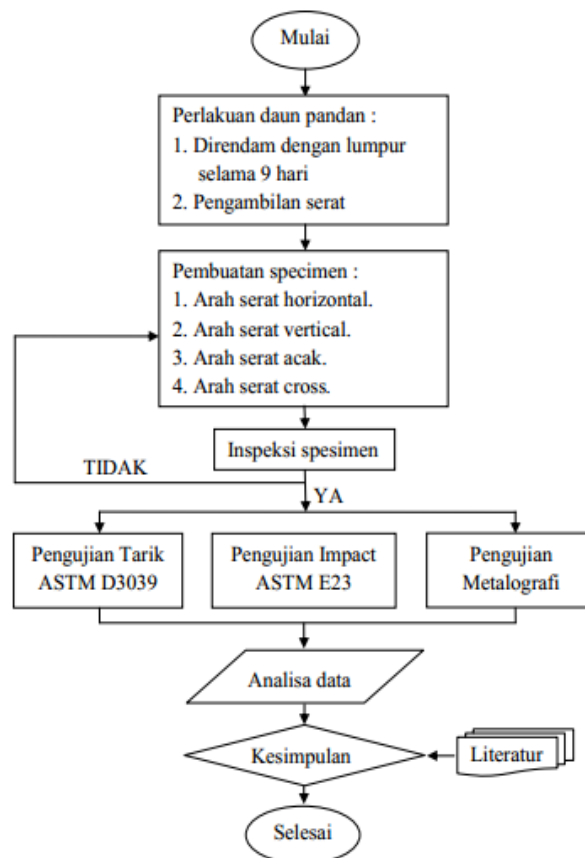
Mulai

Perlakuan daun pandan :
1. Direndam dengan lumpur selama 9 hari
2. Pengambilan serat

Pembuatan specimen :
1. Arah serat horizontal.
2. Arah serat vertical.
3. Arah serat acak.
4. Arah serat cross.

Inspeksi spesimen

TIDAK

YA

Pengujian Tarik ASTM D3039

Pengujian Impact ASTM E23

Pengujian Metalografi

Analisa data

Kesimpulan

Literatur

Selesai